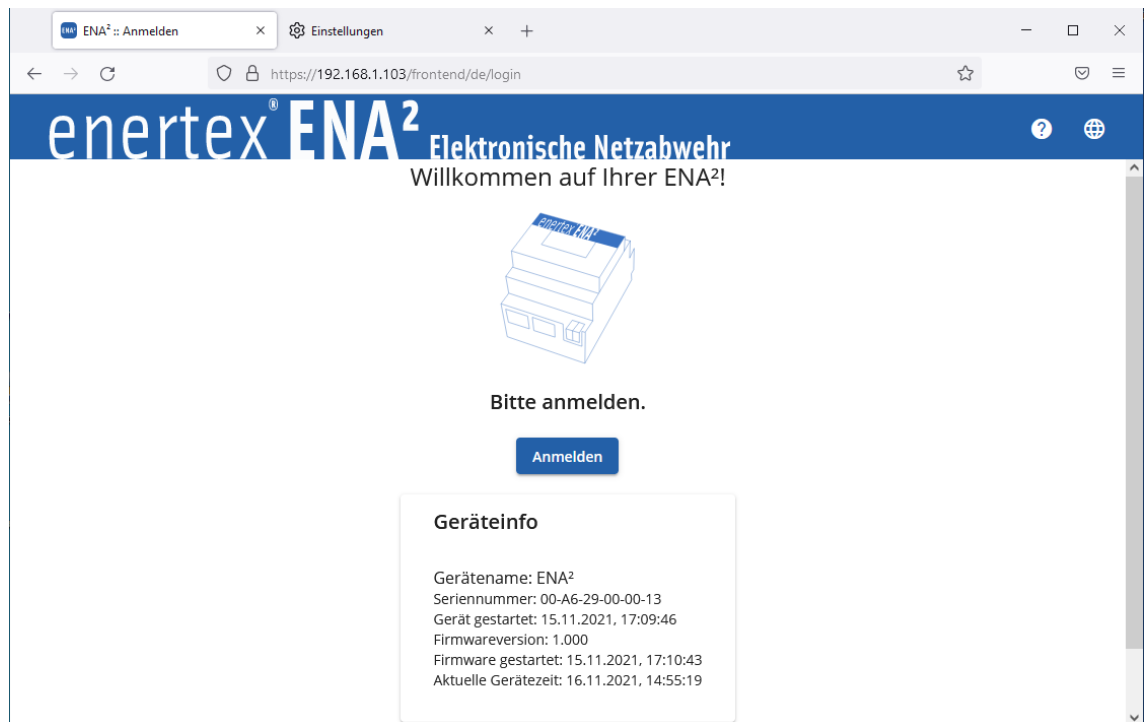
ENA² :: Anmelden × Einstellungen × +

https://192.168.1.103/frontend/de/login

enertex® ENA² Elektronische Netzabwehr

Willkommen auf Ihrer ENA²!

enertex ENA²

Bitte anmelden.

Anmelden

Geräteinfo

Gerätename: ENA²
Seriennummer: 00-A6-29-00-00-13
Gerät gestartet: 15.11.2021, 17:09:46
Firmwareversion: 1.000
Firmware gestartet: 15.11.2021, 17:10:43
Aktuelle Gerätezeit: 16.11.2021, 14:55:19